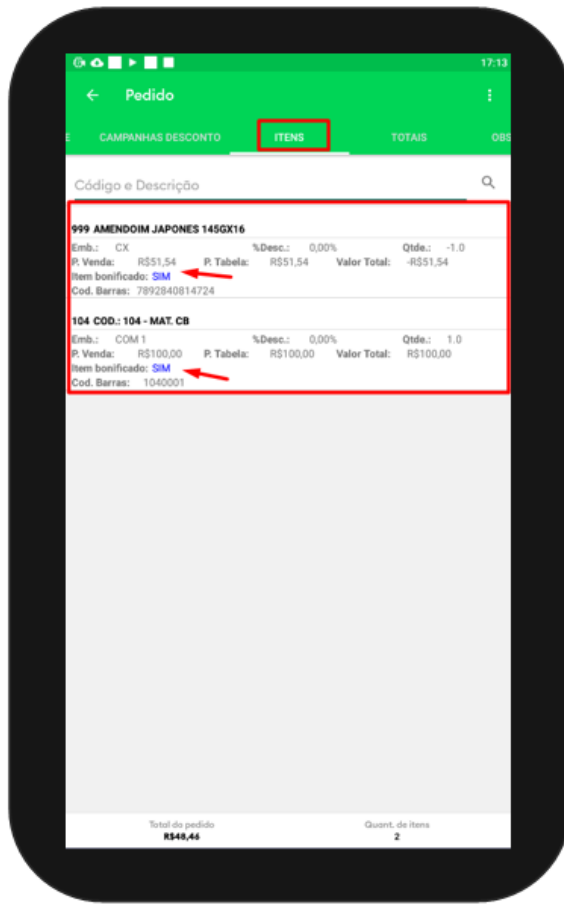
17:13

Pedido

E CAMPANHAS DESCONTO ITENS TOTAIS OBS

Código e Descrição

999 AMENDOIM JAPONES 145GX16
Emb.: CX %Desc.: 0,00% Qtde.: -1.0
P. Venda: R$51,54 P. Tabela: R$51,54 Valor Total: -R$51,54
Item bonificado: SIM
Cod. Barras: 7892840814724

104 COD.: 104 - MAT. CB
Emb.: COM 1 %Desc.: 0,00% Qtde.: 1.0
P. Venda: R$100,00 P. Tabela: R$100,00 Valor Total: R$100,00
Item bonificado: SIM
Cod. Barras: 1040001

Total do pedido
R$48,46

Quant. de itens
2